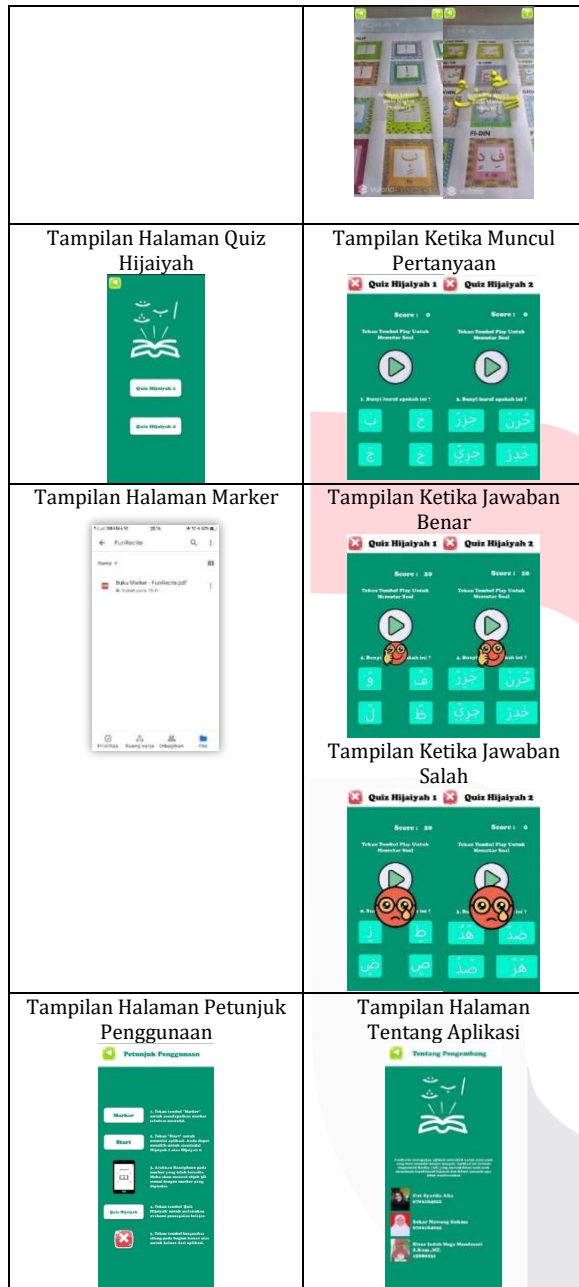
| | |
|---|---|
| | FI-DIN |
| Tampilan Halaman Quiz Hijaiyah<br>Quiz Hijaiyah 1<br>Quiz Hijaiyah 2 | Tampilan Ketika Muncul Pertanyaan<br>Quiz Hijaiyah 1 Quiz Hijaiyah 2<br>Score : 0 Score : 0<br>Tekan Tombol Play Untuk Memutar Soal Tekan Tombol Play Untuk Memutar Soal<br>1. Bunyi huruf apakah ini ? 1. Bunyi huruf apakah ini ?<br>ب ح خرن حزز ج خ خري خدز |
| Tampilan Halaman Marker<br>← FunRecite<br>Nama<br>Buku Marker - FunRecite.pdf<br>Prioritas Ruang kerja Dibagikan File | Tampilan Ketika Jawaban Benar<br>Quiz Hijaiyah 1 Quiz Hijaiyah 2<br>Score : 20 Score : 10<br>Tekan Tombol Play Untuk Memutar Soal Tekan Tombol Play Untuk Memutar Soal<br>Tampilan Ketika Jawaban Salah<br>Quiz Hijaiyah 1 Quiz Hijaiyah 2<br>Score : 20 Score : 0<br>Tekan Tombol Play Untuk Memutar Soal Tekan Tombol Play Untuk Memutar Soal |
| Tampilan Halaman Petunjuk Penggunaan<br>Petunjuk Penggunaan<br>Marker<br>Start<br>Quiz Hijaiyah<br>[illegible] | Tampilan Halaman Tentang Aplikasi<br>Tentang Pengembang<br>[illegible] |